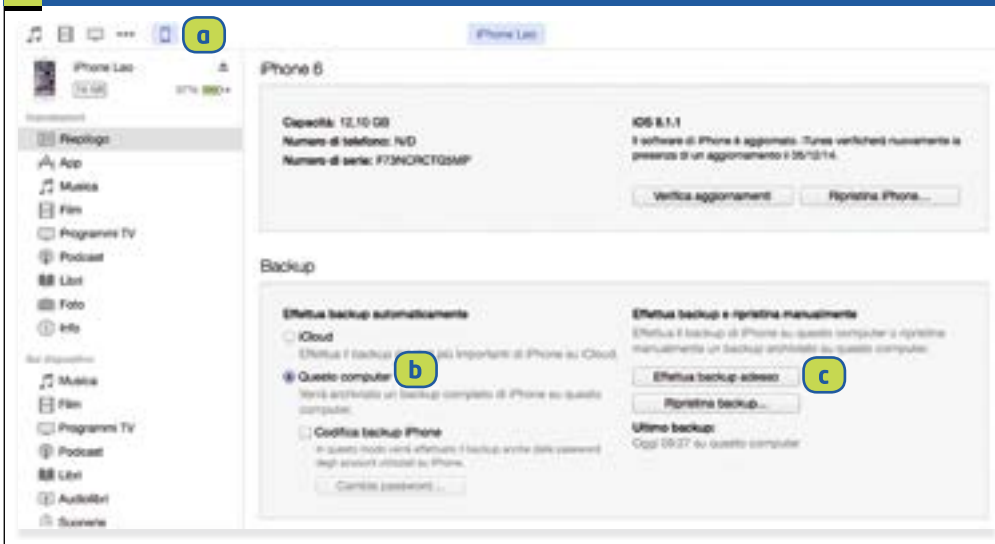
a

iPhone Leo

iPhone Leo

16 GB

97%

Impostazioni

Riepilogo

App

Musica

Film

Programmi TV

Podcast

Libri

Foto

Info

Sul dispositivo

Musica

Film

Programmi TV

Podcast

Libri

Audiolibri

Suonerie

iPhone 6

Capacità: 12,10 GB

Numero di telefono: N/D

Numero di serie: F73NCRCTG5MP

iOS 8.1.1

Il software di iPhone è aggiornato. iTunes verificherà nuovamente la presenza di un aggiornamento il 26/12/14.

Verifica aggiornamenti

Ripristina iPhone...

Backup

Effettua backup automaticamente

iCloud

Effettua il backup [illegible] più importanti di iPhone su iCloud.

Questo computer

b

Verrà archiviato un backup completo di iPhone su questo computer.

Codifica backup iPhone

In questo modo verrà effettuato il backup anche delle password degli account utilizzati su iPhone.

Cambia password...

Effettua backup e ripristina manualmente

Effettua il backup di iPhone su questo computer o ripristina manualmente un backup archiviato su questo computer.

Effettua backup adesso

c

Ripristina backup...

Ultimo backup:

Oggi 09:27 su questo computer